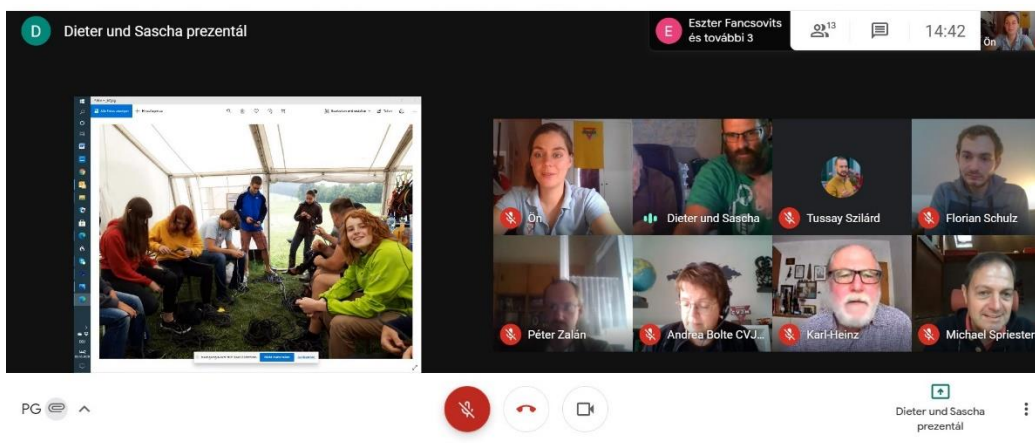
D Dieter und Sascha prezentál

E Eszter Fancsovits és további 3

13

14:42

Ön

Ön

Dieter und Sascha

Tussay Szilárd

Florian Schulz

Péter Zalán

Andrea Bolte CVJ...

Karl-Heinz

Michael Spriester

PG

Dieter und Sascha prezentál